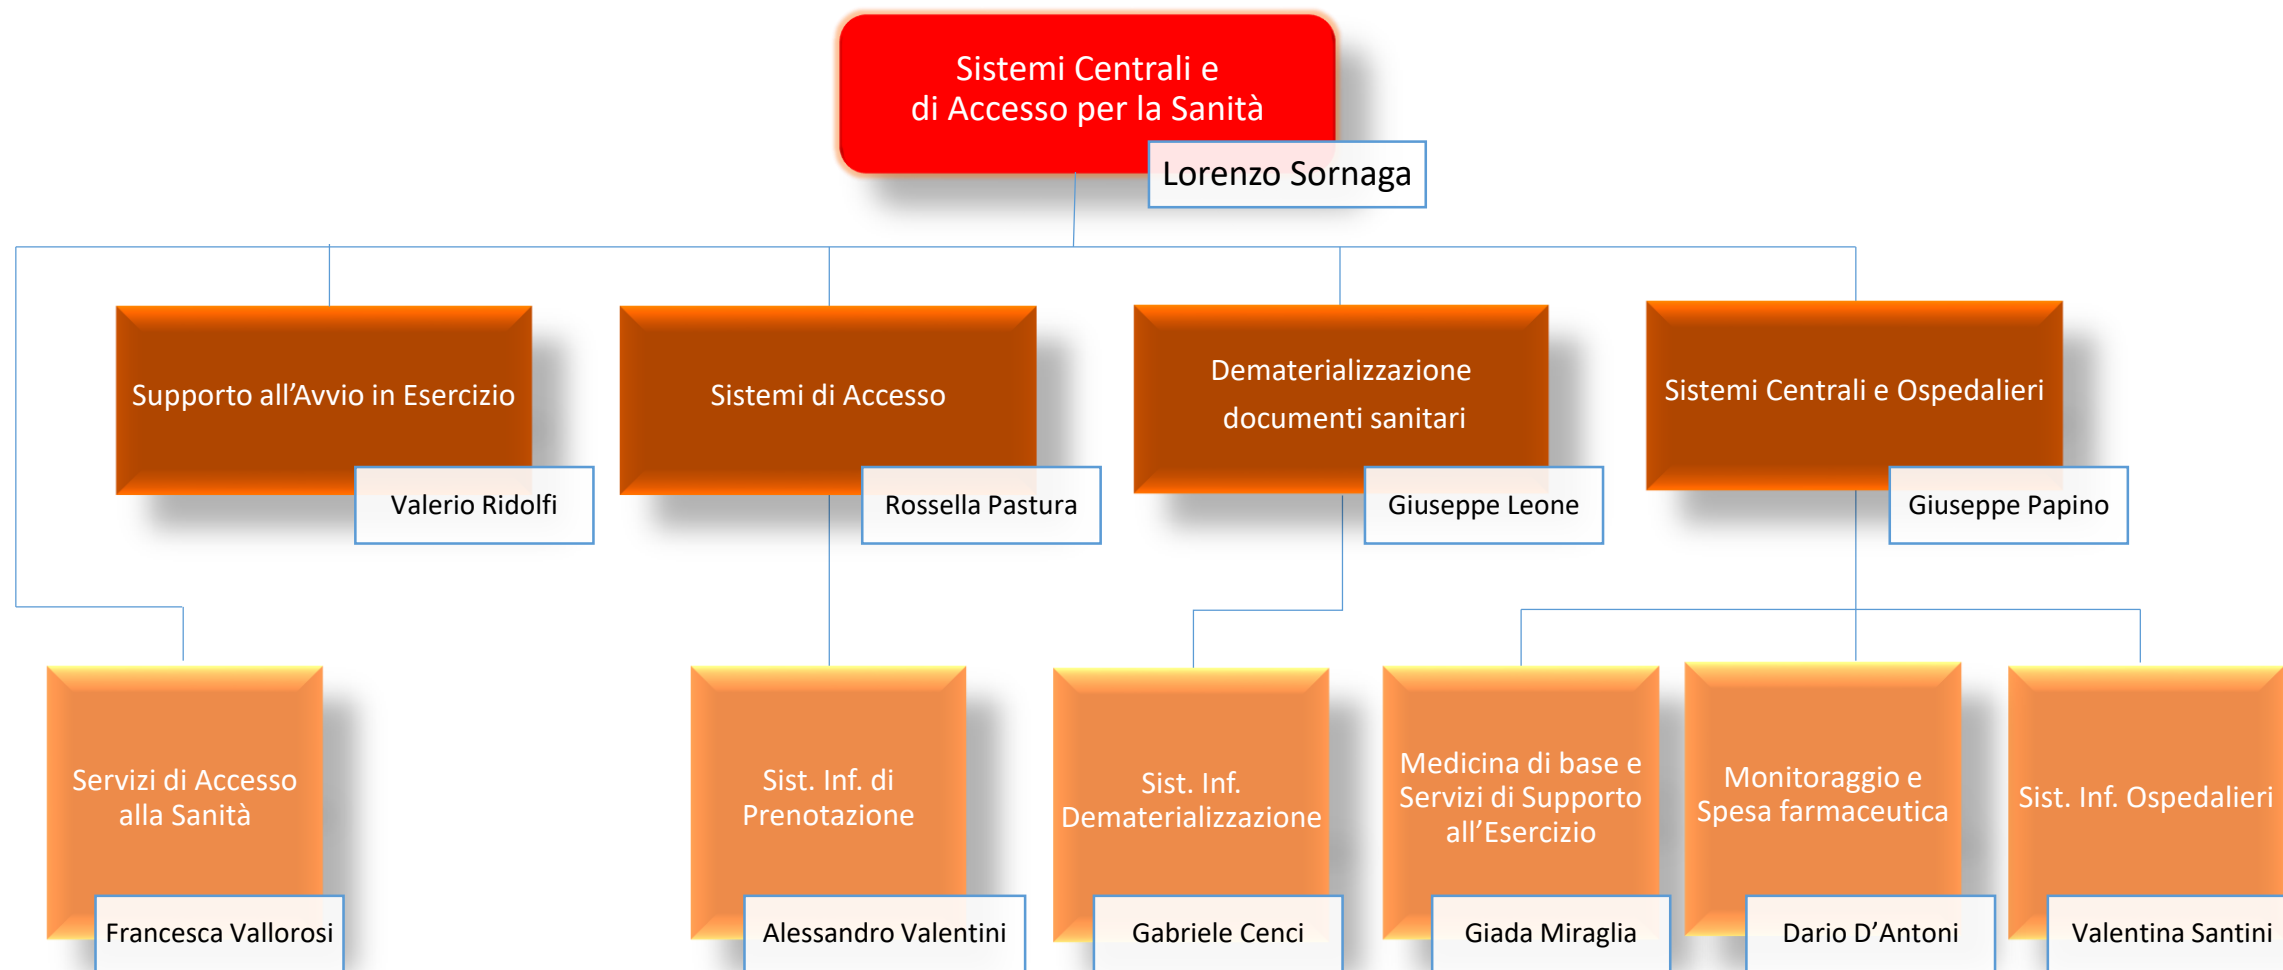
Sistemi Centrali e di Accesso per la Sanità

Lorenzo Sornaga

Supporto all’Avvio in Esercizio

Valerio Ridolfi

Sistemi di Accesso

Rossella Pastura

Dematerializzazione documenti sanitari

Giuseppe Leone

Sistemi Centrali e Ospedalieri

Giuseppe Papino

Servizi di Accesso alla Sanità

Francesca Vallorosi

Sist. Inf. di Prenotazione

Alessandro Valentini

Sist. Inf. Dematerializzazione

Gabriele Cenci

Medicina di base e Servizi di Supporto all’Esercizio

Giada Miraglia

Monitoraggio e Spesa farmaceutica

Dario D’Antoni

Sist. Inf. Ospedalieri

Valentina Santini